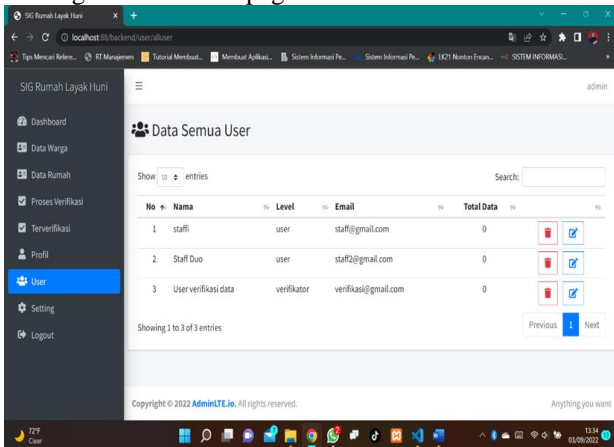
SIG Rumah Layak Huni

localhost:88/backend/user/alluser

Tips Mencari Refere... RT Manajemen Tutorial Membuat... Membuat Aplikasi... Sistem Informasi Pe... Sistem Informasi Pe... LK21 Nonton Fncan... SISTEM INFORMASI...

SIG Rumah Layak Huni

admin

Dashboard
Data Warga
Data Rumah
Proses Verifikasi
Terverifikasi
Profil
User
Setting
Logout

Data Semua User

Show 10 entries

Search:

| No | Nama | Level | Email | Total Data | |
|---|---|---|---|---|---|
| 1 | staffi | user | staff@gmail.com | 0 | |
| 2 | Staff Duo | user | staff2@gmail.com | 0 | |
| 3 | User verifikasi data | verifikator | verifikasi@gmail.com | 0 | |

Showing 1 to 3 of 3 entries

Previous 1 Next

Copyright © 2022 AdminLTE.io. All rights reserved.

Anything you want

72°F
Clear

13:34
03/09/2022